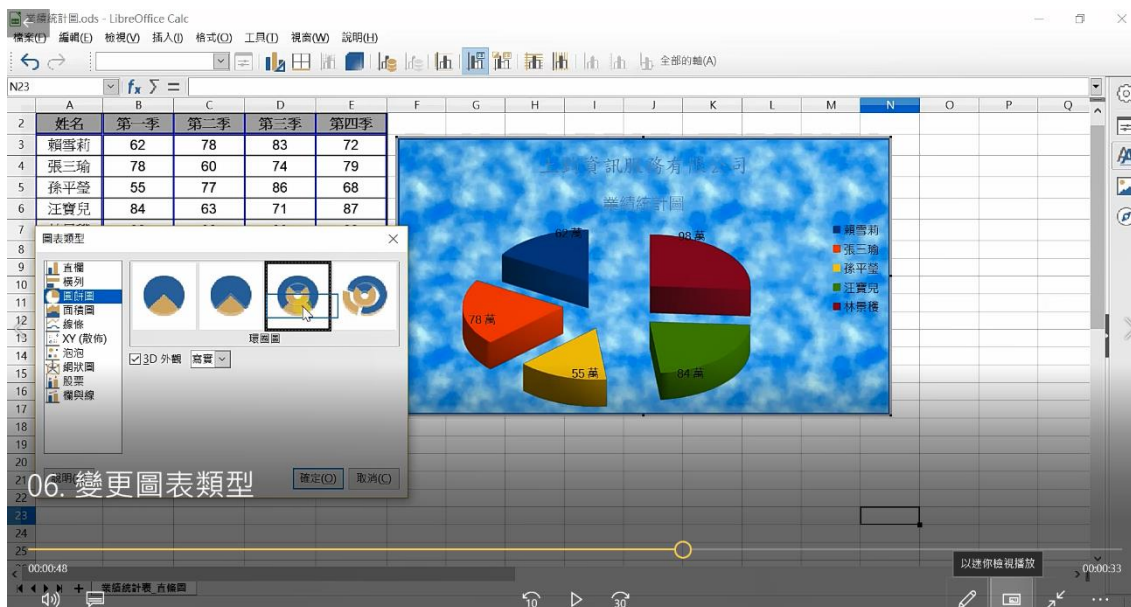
業績統計圖.ods - LibreOffice Calc

檔案(F) 編輯(E) 檢視(V) 插入(I) 格式(O) 工具(T) 視窗(W) 說明(H)

全部的軸(A)

N23

| | A | B | C | D | E |
|---|---|---|---|---|---|
| 2 | 姓名 | 第一季 | 第二季 | 第三季 | 第四季 |
| 3 | 賴雪莉 | 62 | 78 | 83 | 72 |
| 4 | 張三瑜 | 78 | 60 | 74 | 79 |
| 5 | 孫平瑩 | 55 | 77 | 86 | 68 |
| 6 | 汪寶兒 | 84 | 63 | 71 | 87 |

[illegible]資訊服務有限公司

業績統計圖

62 萬
98 萬
78 萬
55 萬
84 萬

賴雪莉
張三瑜
孫平瑩
汪寶兒
林景瑛

圖表類型

直欄
橫列
圓餅圖
面積圖
線條
XY (散佈)
泡泡
網狀圖
股票
欄與線

環圈圖

3D 外觀 寫實

說明
確定(O)
取消(C)

06. 變更圖表類型

00:00:48
00:00:33
以迷你檢視播放

業績統計表_直條圖

10
30